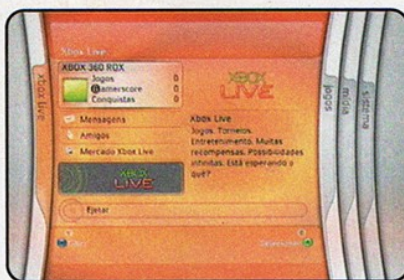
Xbox Live
xbox live
XBOX 360 ROX
Jogos 0
Gamerscore 0
Conquistas 0
Mensagens
Amigos
Mercado Xbox Live
XBOX LIVE
XBOX LIVE
Xbox Live
Jogos. Torneios. Entretenimento. Muitas recompensas. Possibilidades infinitas. Está esperando o quê?
Ejetar
jogos
mídia
sistema
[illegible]
Selecionar